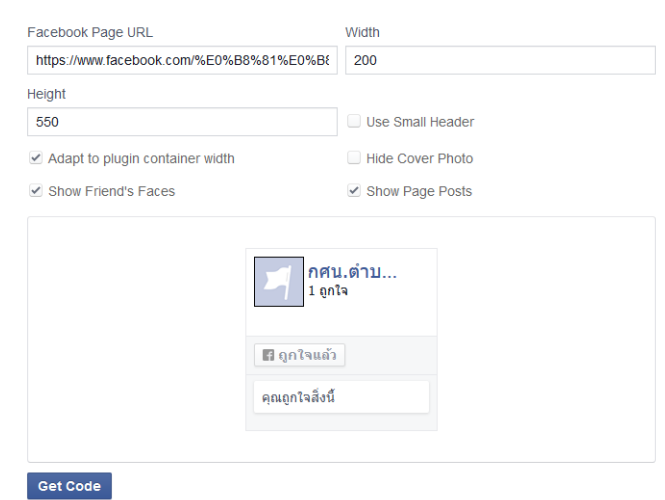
Facebook Page URL

https://www.facebook.com/%E0%B8%81%E0%B8

Width

200

Height

550

Use Small Header

Adapt to plugin container width

Hide Cover Photo

Show Friend's Faces

Show Page Posts

กศน.ตำบ...
1 ถูกใจ

ถูกใจแล้ว

คุณถูกใจสิ่งนี้

Get Code